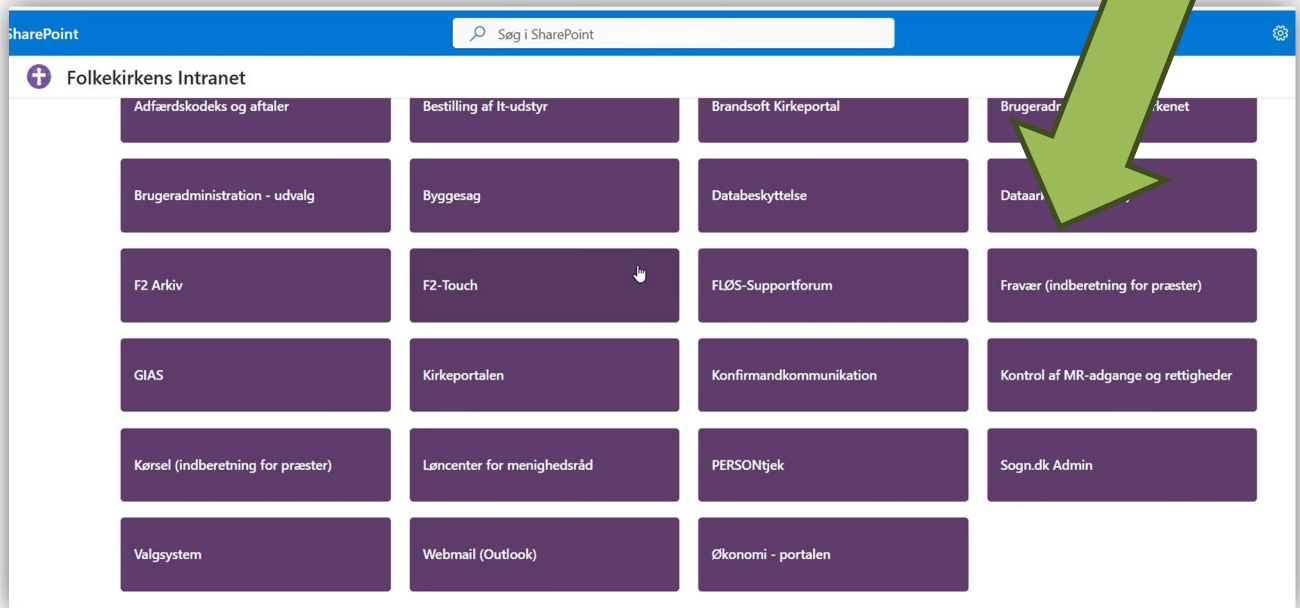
SharePoint

Søg i SharePoint

Folkekirkens Intranet

Adfærdskodeks og aftaler

Bestilling af It-udstyr

Brandsoft Kirkeportal

Brugeradm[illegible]rkenet

Brugeradministration - udvalg

Byggesag

Databeskyttelse

Dataar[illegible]

F2 Arkiv

F2-Touch

FLØS-Supportforum

Fravær (indberetning for præster)

GIAS

Kirkeportalen

Konfirmandkommunikation

Kontrol af MR-adgange og rettigheder

Kørsel (indberetning for præster)

Løncenter for menighedsråd

PERSONtjek

Sogn.dk Admin

Valgsystem

Webmail (Outlook)

Økonomi - portalen